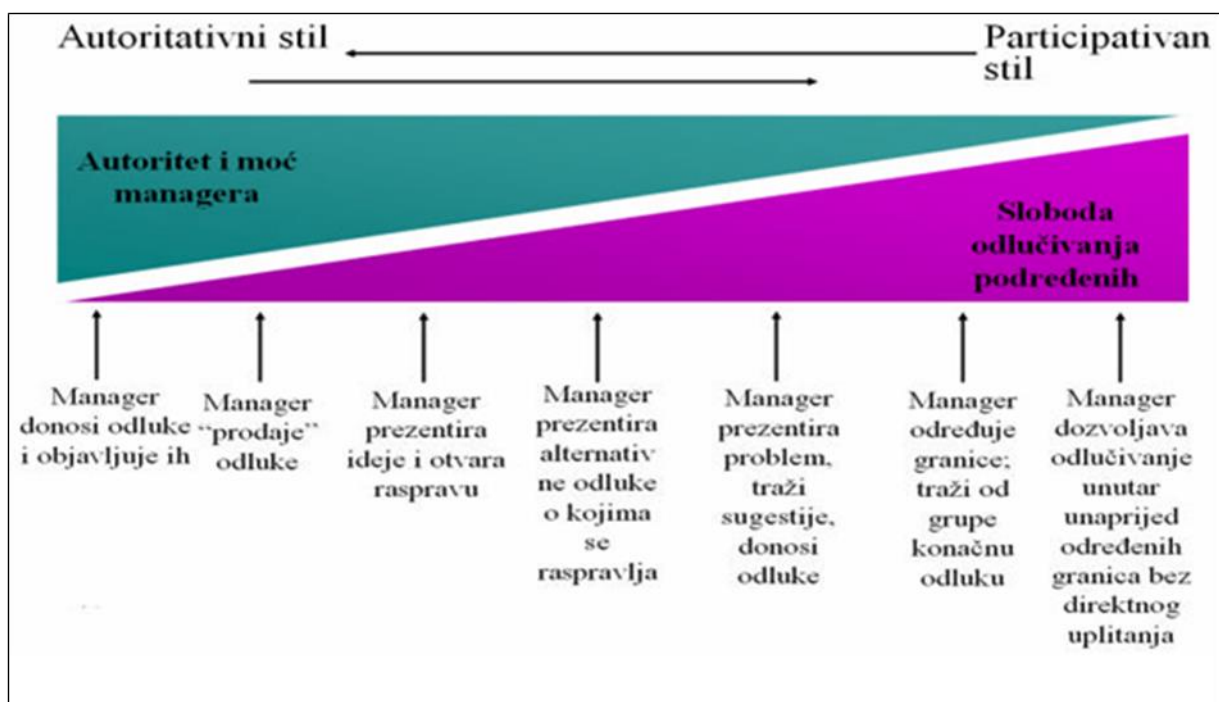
Autoritativni stil

Participativan stil

Autoritet i moć managera

Sloboda odlučivanja podređenih

Manager donosi odluke i objavljuje ih

Manager "prodaje" odluke

Manager prezentira ideje i otvara raspravu

Manager prezentira alternativne odluke o kojima se raspravlja

Manager prezentira problem, traži sugestije, donosi odluke

Manager određuje granice; traži od grupe konačnu odluku

Manager dozvoljava odlučivanje unutar unaprijed određenih granica bez direktnog uplitanja